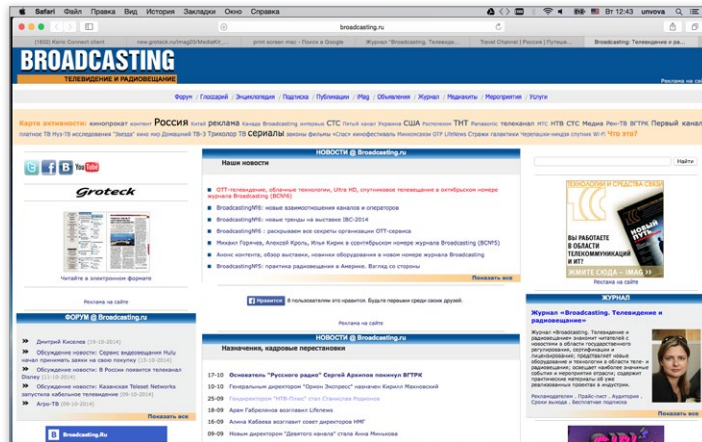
Safari Файл Правка Вид История Закладки Окно Справка Вт 12:43 unvova

broadcasting.ru

(1802) Kerio Connect client | new.groteck.ru/img20/MediaKit_... | print screen mac - Поиск в Google | Журнал "Broadcasting. Телевиде... | Travel Channel | Россия | Путеше... | Broadcasting: Телевидение и ра...

BROADCASTING
ТЕЛЕВИДЕНИЕ И РАДИОВЕЩАНИЕ

Реклама на сайте

Форум | Глоссарий | Энциклопедия | Подписка | Публикации | iMag | Объявления | Журнал | Медиакит | Мероприятия | Услуги

Карта активности: кинопрокат контент РОССИЯ Китай реклама Канада Роскомнадзор интернет СТС Пятый канал Украина США Ростелеком ТНТ Panasonic телеканал НТС НТВ СТС Медиа Рен-ТВ ВГТРК Первый канал платное ТВ Муз-ТВ исследования "Звезда" кино мир Домашний ТВ-3 Триколор ТВ сериалы законы фильмы «Спас» кинофестиваль Минкомсвязи ОТТ Lifenews Стрим галактика Черепашки-ниндзя спутник Wi-Fi Что это?

Groteck

Читайте в электронном формате

Реклама на сайте

ФОРУМ @ Broadcasting.ru

Дмитрий Киселев [19-10-2014]
Обсуждение новости: Сервис видеовещания Hulu начал принимать заявки на свою покупку [19-10-2014]
Обсуждение новости: В России появится телеканал Disney [11-10-2014]
Обсуждение новости: Казанская Teleset Networks запустила кабельное телевидение [09-10-2014]
Агро-ТВ [09-10-2014]

Показать все

Broadcasting.ru

НОВОСТИ @ Broadcasting.ru

Наши новости

OTT-телевидение, облачные технологии, Ultra HD, спутниковое телевидение в октябрьском номере журнала Broadcasting (BCN°6)
BroadcastingN°6: новые взаимоотношения каналов и операторов
BroadcastingN°6: новые тренды на выставке IBC-2014
BroadcastingN°6 : раскрываем все секреты организации ОТТ-сервиса
Михаил Горячев, Алексей Кроль, Илья Кирик в сентябрьском номере журнала Broadcasting (BCN°5)
Анонс контента, обзор выставки, новинки оборудования в новом номере журнала Broadcasting
BroadcastingN°5: практика радиовещания в Америке. Взгляд со стороны

Показать все

Нравится 8 пользователям это нравится. Будьте первым среди своих друзей.

Реклама на сайте

НОВОСТИ @ Broadcasting.ru

Назначения, кадровые перестановки

17-10 Основатель "Русского радио" Сергей Архипов покинул ВГТРК
10-10 Генеральным директором "Орион Экспресс" назначен Кирилл Маховский
25-09 Гендиректором "НТВ-Плюс" стал Станислав Родионов
18-09 Арам Габрелянов возглавил Lifenews
09-09 Алина Кабаева возглавит совет директоров НМГ
09-09 Новым директором "Девятого канала" стала Анна Минькова

Найти

ТЕХНОЛОГИИ И СРЕДСТВА СВЯЗИ
ВЫ РАБОТАЕТЕ В ОБЛАСТИ ТЕЛЕКОММУНИКАЦИЙ И ИТ?
ЖМИТЕ СЮДА – iMAG

Реклама на сайте

ЖУРНАЛ

Журнал «Broadcasting. Телевидение и радиовещание»

Журнал «Broadcasting. Телевидение и радиовещание» знакомит читателей с новостями в области государственного регулирования, сертификации и лицензирования; представляет новые оборудование и технологии в области теле- и радиовещания; освещает наиболее значимые события и мероприятия отрасли; содержит практические материалы об уже реализованных проектах и ведущих...

Рекламодателям , Прайс-лист , Аудитория , Сроки выхода , Бесплатная подписка

Показать все